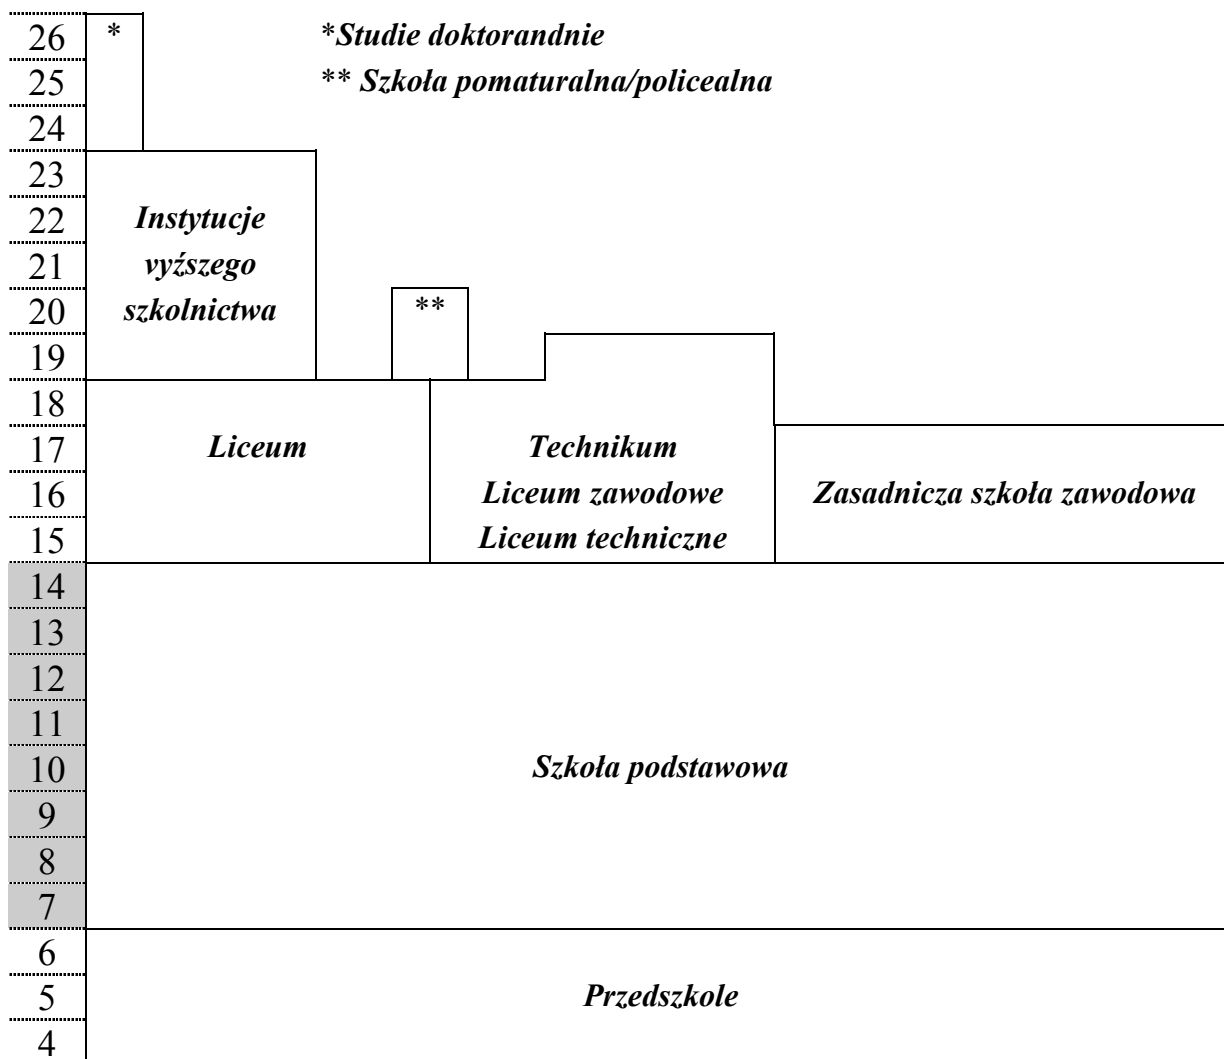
26 * *Studie doktorandnie

25 ** Szkoła pomaturalna/policealna

24

23

22 Instytucje

21 wyższego

20 szkolnictwa **

19

18

17 Liceum Technikum

16 Liceum zawodowe Zasadnicza szkoła zawodowa

15 Liceum techniczne

14

13

12

11

10 Szkoła podstawowa

9

8

7

6

5 Przedszkole

4